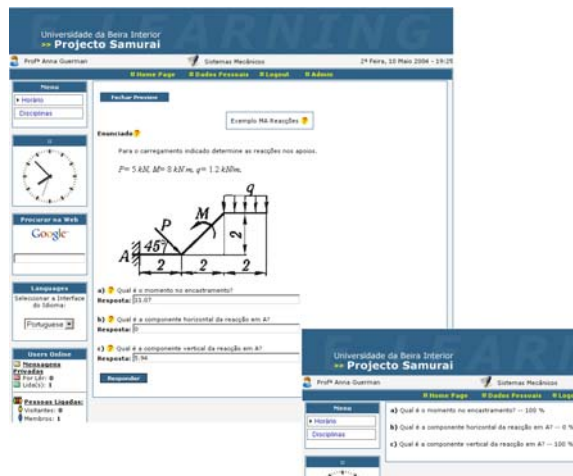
Universidade da Beira Interior
» Projecto Samurai

ARNING

Profª Anna Guerman

Sistemas Mecânicos

2ª Feira, 10 Maio 2004 - 19:25

» Home Page » Dados Pessoais » Logout » Admin

Menu
» Horário
Disciplinas

Procurar na Web
Google

Language
Seleccionar o Interface do Idioma:
Portuguese

Users Online
Mensagens Privadas
Por Ler: 0
Lida(s): 1

Pessoas Ligadas:
Visitantes: 0
Membros: 1

Fechar Previsao

Exemplo MA-Reacções

Enunciado

Para o carregamento indicado determine as reações nos apoios.

$P = 5\ kN,\ M = 8\ kN\ m,\ q = 1.2\ kN/m.$

P
M
q
45°
A
2
2
2
2

a) Qual é o momento no encastramento?
Resposta: 33.07

b) Qual é a componente horizontal da reacção em A?
Resposta: 0

c) Qual é a componente vertical da reacção em A?
Resposta: 5.94

Responder

Universidade da Beira Interior
» Projecto Samurai

ARNING

Profª Anna Guerman

Sistemas Mecânicos

» Home Page » Dados Pessoais » Logo

Menu
» Horário
Disciplinas

a) Qual é o momento no encastramento? -- 100 %

b) Qual é a componente horizontal da reacção em A? -- 0 %

c) Qual é a componente vertical da reacção em A? -- 100 %